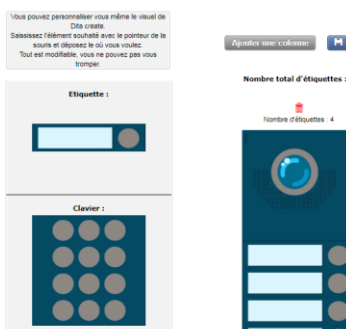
Vous pouvez personnaliser vous même le visuel de Dita creste. Saisissez l'élément souhaité avec le pointeur de la souris et déposez le où vous voulez. Tout est modifiable, vous ne pouvez pas vous tromper.

Etiquette :

Clavier :

Ajouter une colonne

Nombre total d'étiquettes :

Nombre d'étiquettes : 4